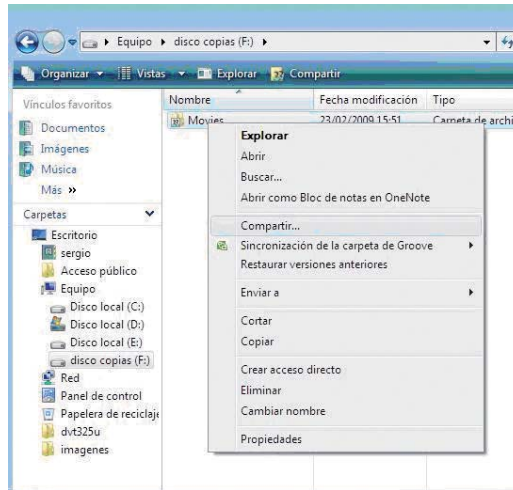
Equipo ▸ disco copias (F:) ▸

Organizar ▾ Vistas ▾ Explorar Compartir

Vínculos favoritos
Documentos
Imágenes
Música
Más »

Carpetas
Escritorio
sergio
Acceso público
Equipo
Disco local (C:)
Disco local (D:)
Disco local (E:)
disco copias (F:)
Red
Panel de control
Papelera de reciclaje
dvt325u
imagenes

| Nombre | Fecha modificación | Tipo |
|---|---|---|
| Movies | 23/02/2009 15:51 | Carpeta de archi |

Explorar
Abrir
Buscar...
Abrir como Bloc de notas en OneNote
Compartir...
Sincronización de la carpeta de Groove
Restaurar versiones anteriores
Enviar a
Cortar
Copiar
Crear acceso directo
Eliminar
Cambiar nombre
Propiedades